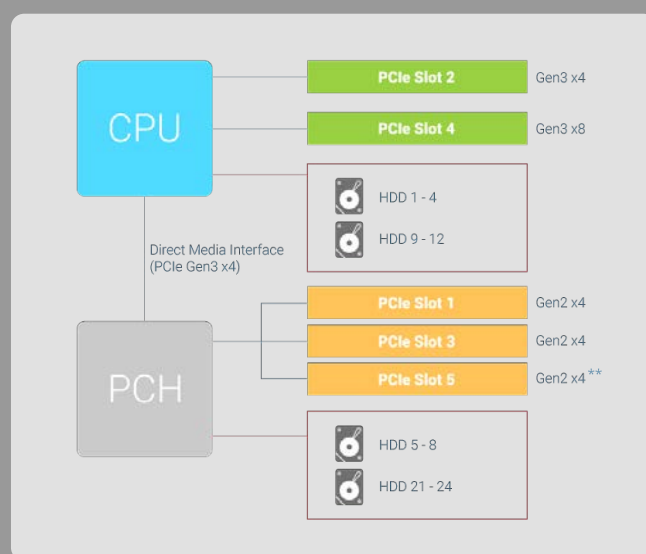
CPU

PCIe Slot 2 Gen3 x4

PCIe Slot 4 Gen3 x8

HDD 1 - 4

HDD 9 - 12

Direct Media Interface (PCIe Gen3 x4)

PCH

PCIe Slot 1 Gen2 x4

PCIe Slot 3 Gen2 x4

PCIe Slot 5 Gen2 x4 **

HDD 5 - 8

HDD 21 - 24